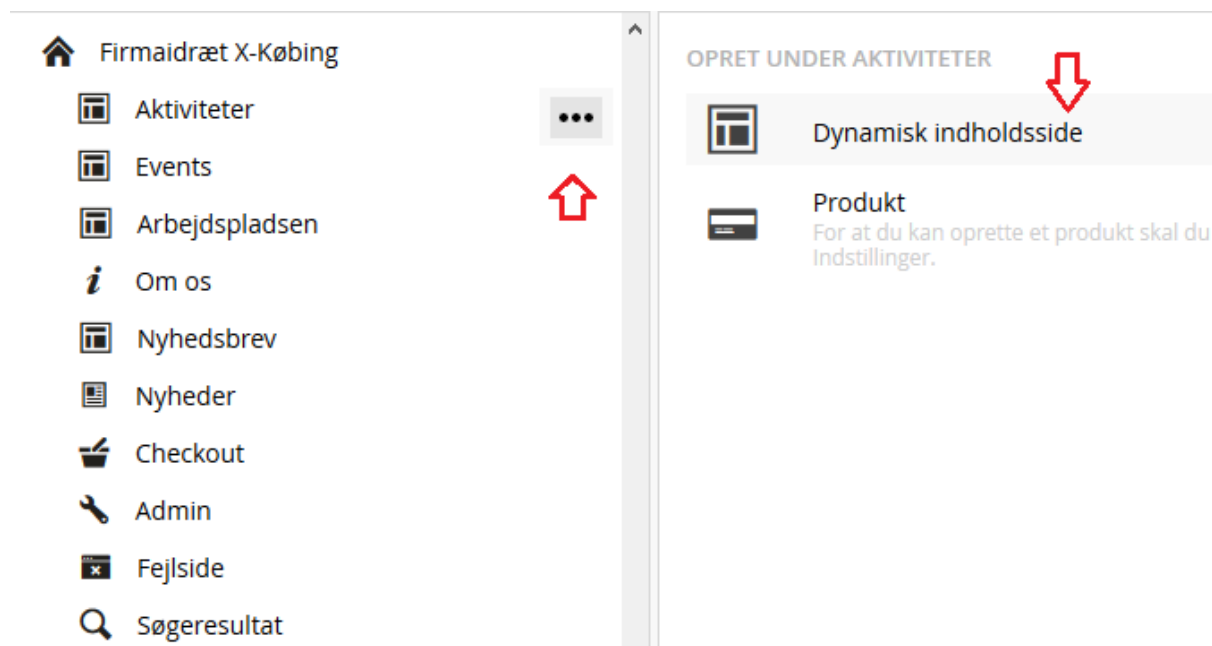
Firmaidræt X-Købing

Aktiviteter

Events

Arbejdspladsen

Om os

Nyhedsbrev

Nyheder

Checkout

Admin

Fejlside

Søgeresultat

•••

OPRET UNDER AKTIVITETER

Dynamisk indholdsside

Produkt
For at du kan oprette et produkt skal du
Indstillinger.